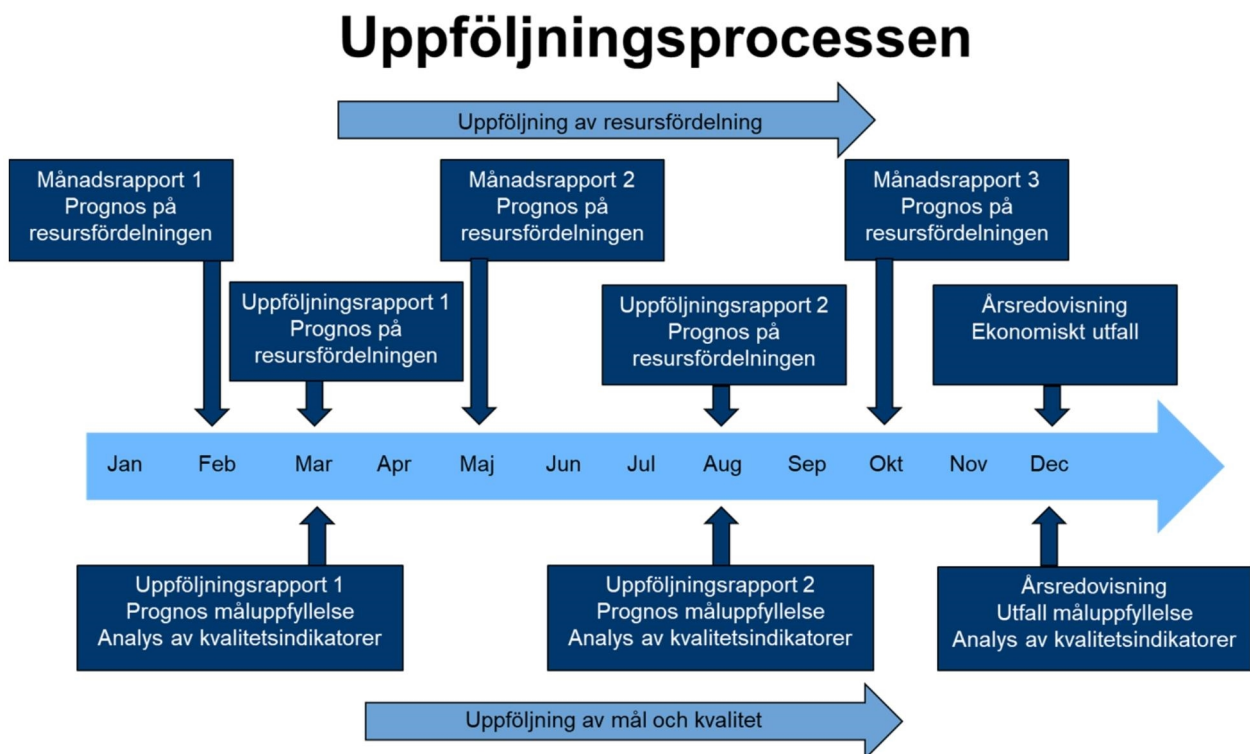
Uppföljningsprocessen

Uppföljning av resursfördelning

Månadsrapport 1
Prognos på resursfördelningen

Månadsrapport 2
Prognos på resursfördelningen

Månadsrapport 3
Prognos på resursfördelningen

Uppföljningsrapport 1
Prognos på resursfördelningen

Uppföljningsrapport 2
Prognos på resursfördelningen

Årsredovisning
Ekonomiskt utfall

Jan Feb Mar Apr Maj Jun Jul Aug Sep Okt Nov Dec

Uppföljningsrapport 1
Prognos måluppfyllelse
Analys av kvalitetsindikatorer

Uppföljningsrapport 2
Prognos måluppfyllelse
Analys av kvalitetsindikatorer

Årsredovisning
Utfall måluppfyllelse
Analys av kvalitetsindikatorer

Uppföljning av mål och kvalitet